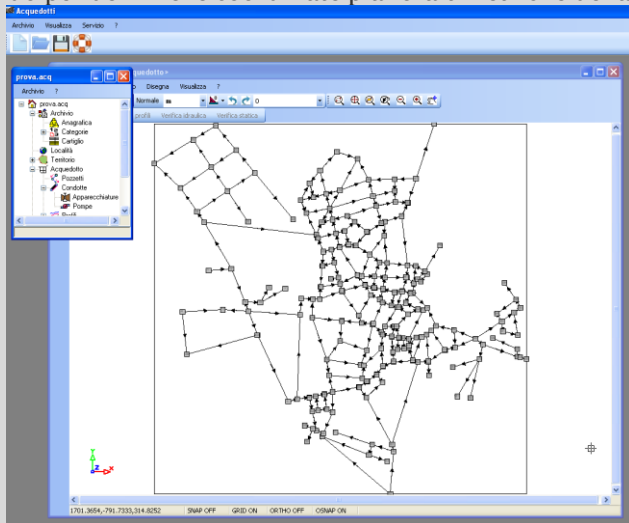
Acquedotti
Archivio Visualizza Servizio ?
prova.acq
Archivio ?
prova.acq
Archivio
Anagrafica
Categorie
Cartiglio
Località
Territorio
Acquedotto
Pozzetti
Condotte
Apparecchiature
Pompe
Profili
Acquedotto
Disegna Visualizza ?
Normale
0
profili Verifica idraulica Verifica statica
1701.3654,-791.7333,314.8252 SNAP OFF GRID ON ORTHO OFF OSNAP ON